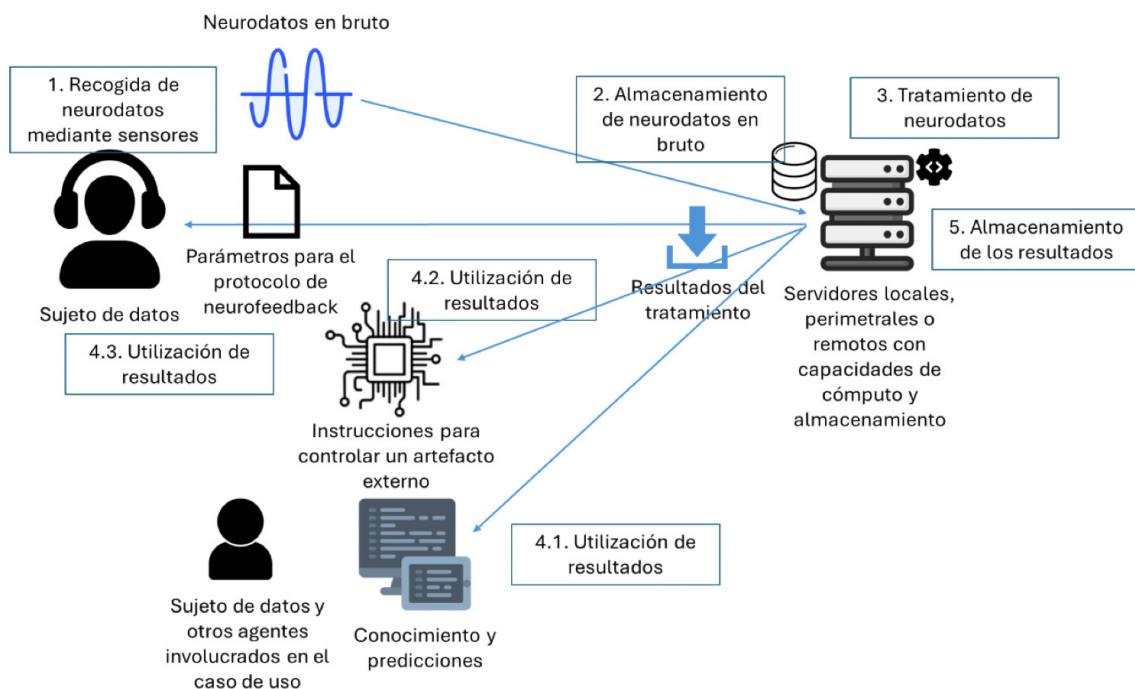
Neurodatos en bruto

1. Recogida de neurodatos mediante sensores

2. Almacenamiento de neurodatos en bruto

3. Tratamiento de neurodatos

5. Almacenamiento de los resultados

Parámetros para el protocolo de neurofeedback

4.2. Utilización de resultados

Resultados del tratamiento

Servidores locales, perimetrales o remotos con capacidades de cómputo y almacenamiento

Sujeto de datos

4.3. Utilización de resultados

Instrucciones para controlar un artefacto externo

4.1. Utilización de resultados

Sujeto de datos y otros agentes involucrados en el caso de uso

Conocimiento y predicciones